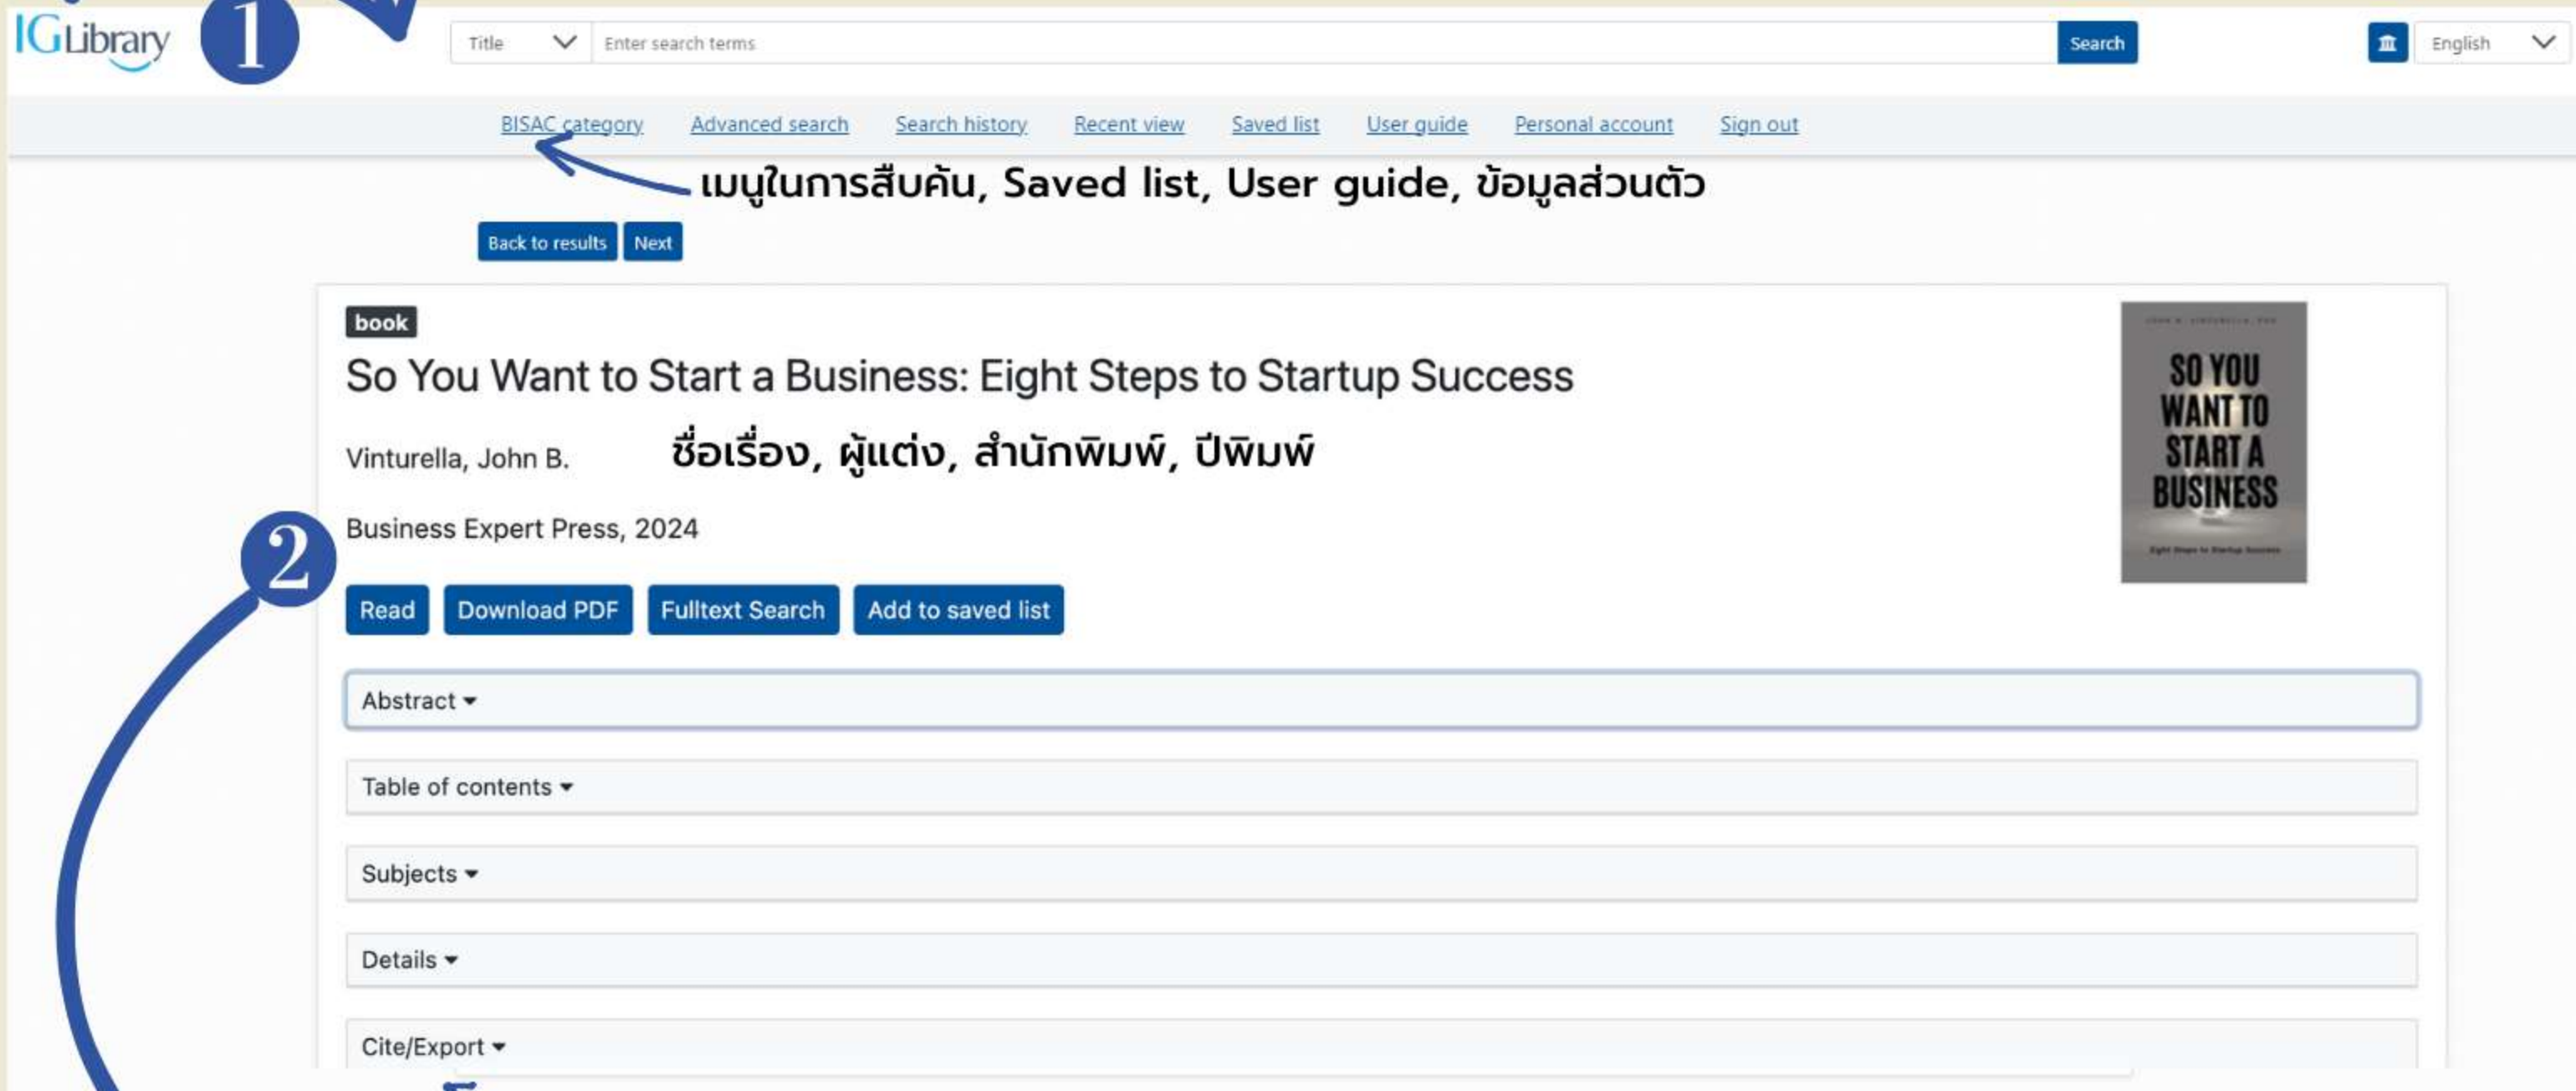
IGLibrary 1

Title Enter search terms Search

English

BISAC category Advanced search Search history Recent view Saved list User guide Personal account Sign out

เมนูในการสืบค้น, Saved list, User guide, ข้อมูลส่วนตัว

Back to results Next

book

So You Want to Start a Business: Eight Steps to Startup Success

Vinturella, John B. ชื่อเรื่อง, ผู้แต่ง, สำนักพิมพ์, ปีพิมพ์

Business Expert Press, 2024

SO YOU WANT TO START A BUSINESS

2

Read Download PDF Fulltext Search Add to saved list

Abstract

Table of contents

Subjects

Details

Cite/Export